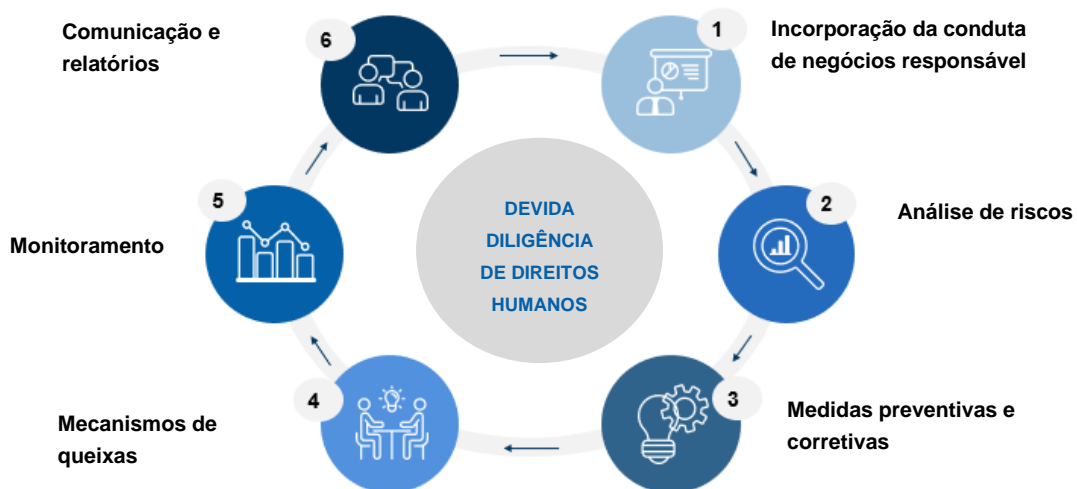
DEVIDA DILIGÊNCIA DE DIREITOS HUMANOS

1
Incorporação da conduta de negócios responsável

2
Análise de riscos

3
Medidas preventivas e corretivas

4
Mecanismos de queixas

5
Monitoramento

6
Comunicação e relatórios